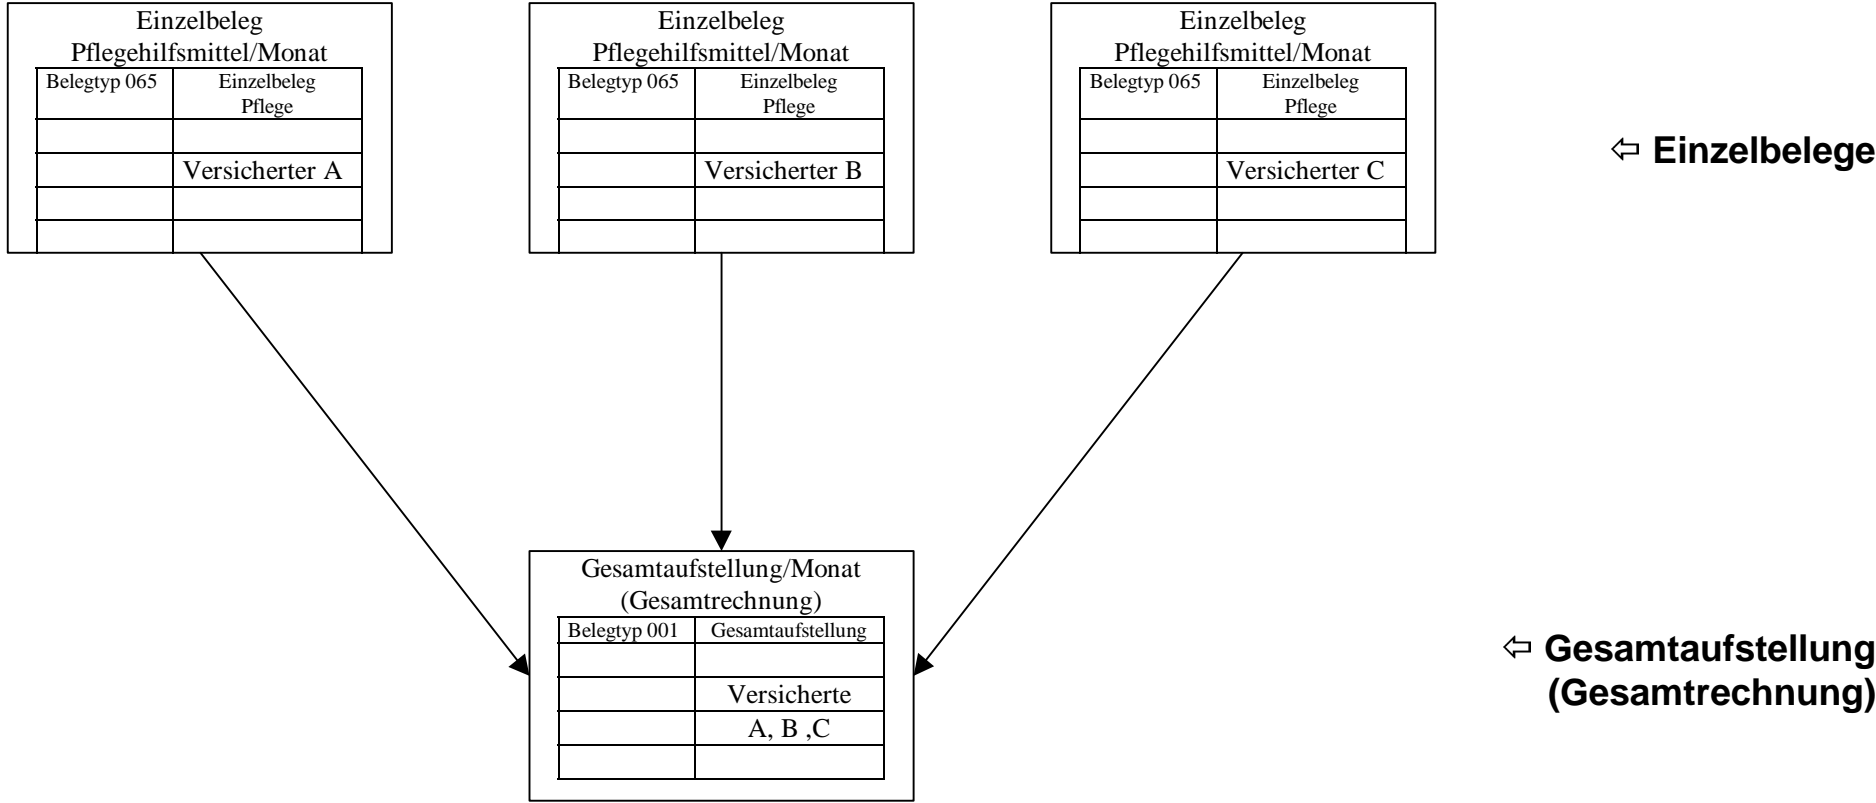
Einzelbeleg
Pflegehilfsmittel/Monat

| Belegtyp 065 | Einzelbeleg Pflege |
|---|---|
| | |
| | Versicherter A |
| | |
| | |

Einzelbeleg
Pflegehilfsmittel/Monat

| Belegtyp 065 | Einzelbeleg Pflege |
|---|---|
| | |
| | Versicherter B |
| | |
| | |

Einzelbeleg
Pflegehilfsmittel/Monat

| Belegtyp 065 | Einzelbeleg Pflege |
|---|---|
| | |
| | Versicherter C |
| | |
| | |

⇦ Einzelbelege

Gesamtaufstellung/Monat
(Gesamtrechnung)

| Belegtyp 001 | Gesamtaufstellung |
|---|---|
| | |
| | Versicherte |
| | A, B ,C |
| | |

⇦ Gesamtaufstellung
(Gesamtrechnung)